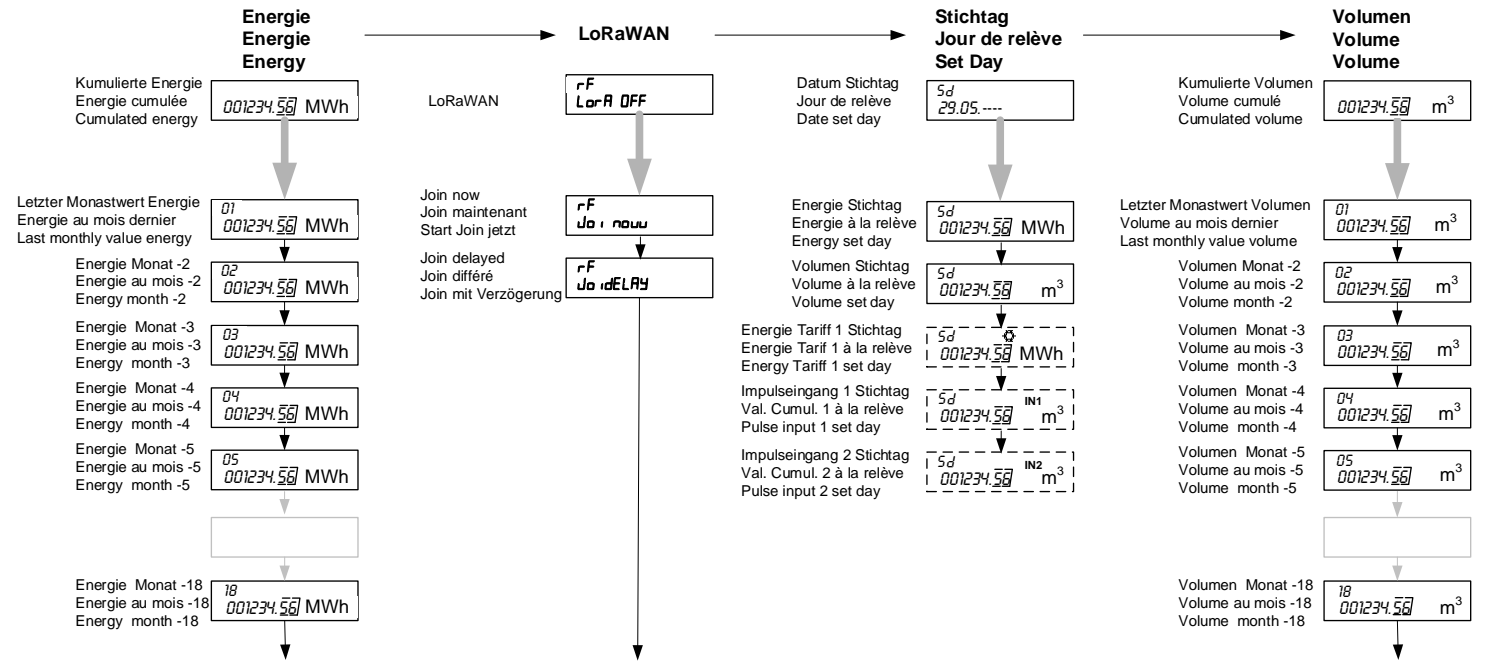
Energie
Energie
Energy

LoRaWAN

Stichtag
Jour de relève
Set Day

Volumen
Volume
Volume

Kumulierte Energie
Energie cumulée
Cumulated energy
001234.56 MWh

Letzter Monastwert Energie
Energie au mois dernier
Last monthly value energy
01
001234.56 MWh

Energie Monat -2
Energie au mois -2
Energy month -2
02
001234.56 MWh

Energie Monat -3
Energie au mois -3
Energy month -3
03
001234.56 MWh

Energie Monat -4
Energie au mois -4
Energy month -4
04
001234.56 MWh

Energie Monat -5
Energie au mois -5
Energy month -5
05
001234.56 MWh

Energie Monat -18
Energie au mois -18
Energy month -18
18
001234.56 MWh

LoRaWAN
rF
LorA OFF

Join now
Join maintenant
Start Join jetzt
rF
Joi nouu

Join delayed
Join différé
Join mit Verzögerung
rF
JoidELAY

Datum Stichtag
Jour de relève
Date set day
Sd
29.05.----

Energie Stichtag
Energie à la relève
Energy set day
Sd
001234.58 MWh

Volumen Stichtag
Volume à la relève
Volume set day
Sd
001234.58 $m^3$

Energie Tariff 1 Stichtag
Energie Tarif 1 à la relève
Energy Tariff 1 set day
Sd
001234.58 MWh

Impulseingang 1 Stichtag
Val. Cumul. 1 à la relève
Pulse input 1 set day
Sd IN1
001234.58 $m^3$

Impulseingang 2 Stichtag
Val. Cumul. 2 à la relève
Pulse input 2 set day
Sd IN2
001234.58 $m^3$

Kumulierte Volumen
Volume cumulé
Cumulated volume
001234.56 $m^3$

Letzter Monastwert Volumen
Volume au mois dernier
Last monthly value volume
01
001234.56 $m^3$

Volumen Monat -2
Volume au mois -2
Volume month -2
02
001234.56 $m^3$

Volumen Monat -3
Volume au mois -3
Volume month -3
03
001234.56 $m^3$

Volumen Monat -4
Volume au mois -4
Volume month -4
04
001234.56 $m^3$

Volumen Monat -5
Volume au mois -5
Volume month -5
05
001234.56 $m^3$

Volumen Monat -18
Volume au mois -18
Volume month -18
18
001234.56 $m^3$